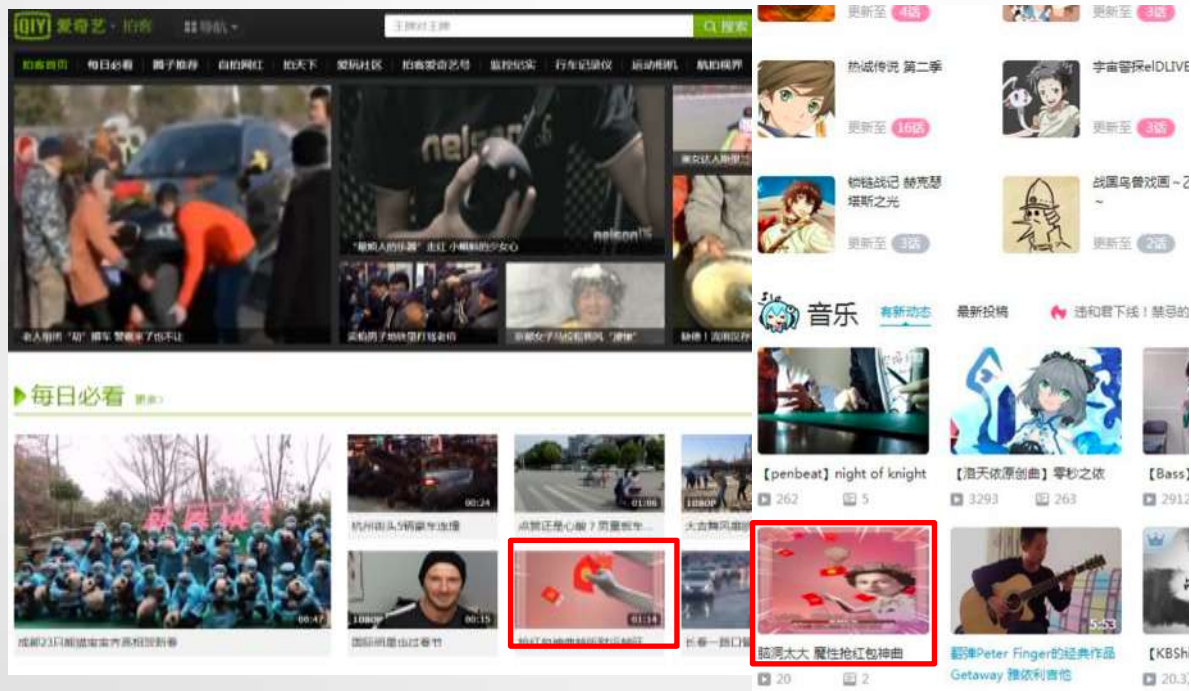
爱奇艺 · 拍客 导航

搜索

拍客首页 每日必看 圈子推荐 自拍网红 拍天下 爱玩社区 拍客爱奇艺号 监控纪实 行车记录仪 运动相机 航拍视界

"基调人的乐器"走红 小棚棚的少女心

老人推倒"助"摔车 警察来了也不让

采拍男子抢快递打退老伯

东北女子马路边裸跑同"漫画"

每日必看 更多

00:24
杭州街头5辆豪车连撞

01:06
点赞还是心酸？需要帮车...

01:14

00:47
成都23只熊猫宝宝齐亮相贺新春

00:15
国际明星也过春节

长春一路口

更新至 4话

更新至 3话

热诚传说 第二季

更新至 16话

宇宙警探elDLIVE

更新至 3话

锁链战记 赫克瑟塔斯之光

更新至 3话

战国乌兽戏画～乙

更新至 2话

音乐 有新动态 最新投稿

违和君下线！禁忌的

【penbeat】night of knight

262 5

【洛天依原创曲】零杉之依

3293 263

【Bass】

2912

脑洞太大 魔性抢红包神曲

20 2

5:53

翻弹Peter Finger的经典作品Getaway 雅依利吉他

【KBSh

20.3